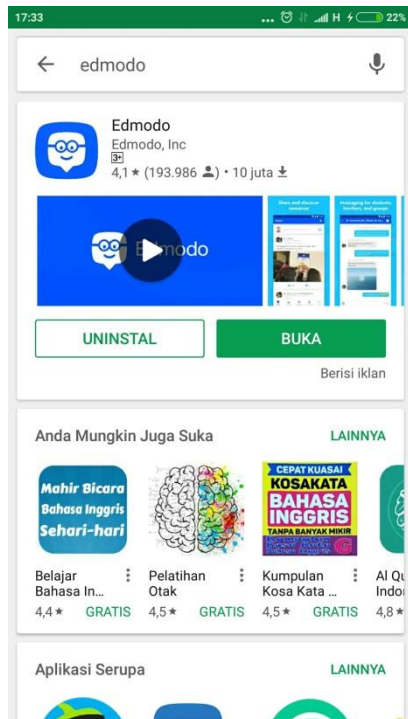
17:33 ... 22%

edmodo

Edmodo
Edmodo, Inc
3+
4,1 ★ (193.986) • 10 juta

Edmodo

Share and discover resources

Messaging for students, teachers, and groups

UNINSTAL

BUKA

Berisi iklan

Anda Mungkin Juga Suka

LAINNYA

Mahir Bicara Bahasa Inggris Sehari-hari

CEPAT KUASAI KOSAKATA BAHASA INGGRIS TANPA BANYAK MIKIR

Belajar Bahasa In...
4,4 ★ GRATIS

Pelatihan Otak
4,5 ★ GRATIS

Kumpulan Kosa Kata ...
4,5 ★ GRATIS

Al Qu Indo
4,8 ★

Aplikasi Serupa

LAINNYA